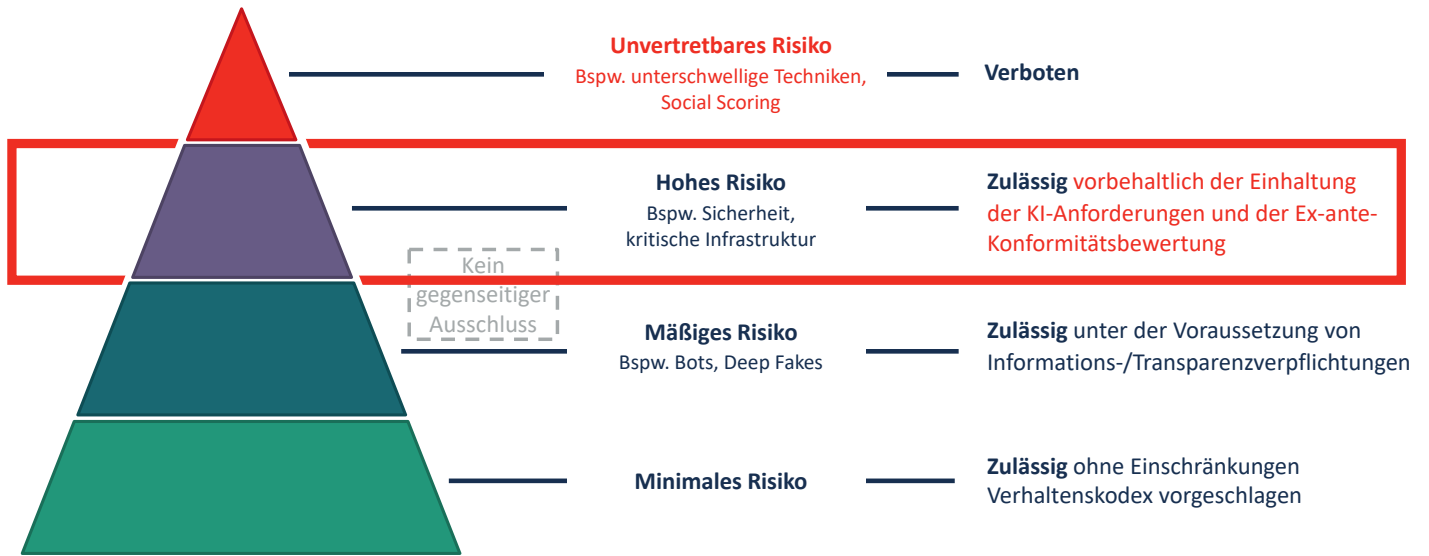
Unvertretbares Risiko
Bspw. unterschwellige Techniken, Social Scoring

Verboten

Hohes Risiko
Bspw. Sicherheit, kritische Infrastruktur

Zulässig vorbehaltlich der Einhaltung der KI-Anforderungen und der Ex-ante-Konformitätsbewertung

Kein gegenseitiger Ausschluss

Mäßiges Risiko
Bspw. Bots, Deep Fakes

Zulässig unter der Voraussetzung von Informations-/Transparenzverpflichtungen

Minimales Risiko

Zulässig ohne Einschränkungen
Verhaltenskodex vorgeschlagen